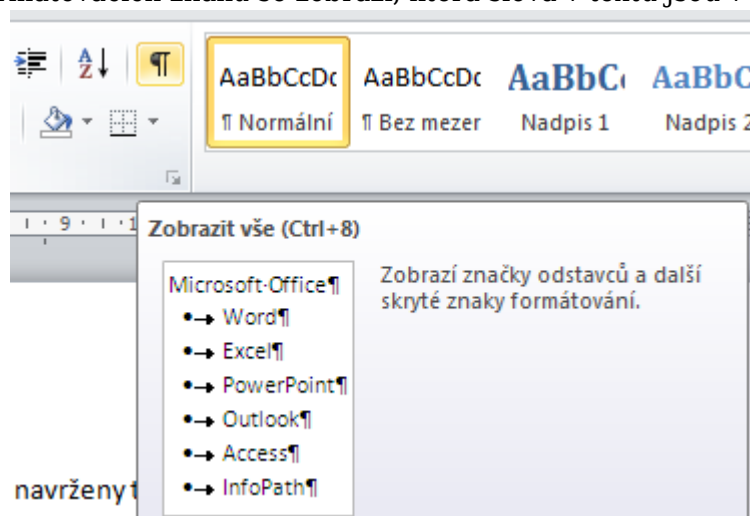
AaBbCcDc
¶ Normální

AaBbCcDc
¶ Bez mezer

AaBbC
Nadpis 1

AaBbC
Nadpis 2

Zobrazit vše (Ctrl+8)

Microsoft·Office¶
•→ Word¶
•→ Excel¶
•→ PowerPoint¶
•→ Outlook¶
•→ Access¶
•→ InfoPath¶

Zobrazí značky odstavců a další skryté znaky formátování.

navrženy t